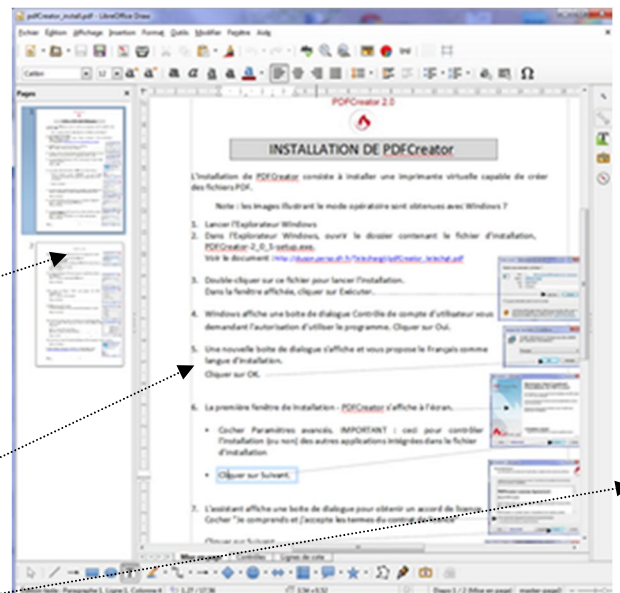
pdfCreator_install.pdf - LibreOffice Draw

Fichier Édition Affichage Insertion Format Outils Modifier Fenêtre Aide

Pages

PDFCreator 2.0

INSTALLATION DE PDFCreator

L'installation de PDFCreator consiste à installer une imprimante virtuelle capable de créer des fichiers PDF.

Note : les images illustrant le mode opératoire sont obtenues avec Windows 7

1. Lancer l'Explorateur Windows
2. Dans l'Explorateur Windows, ouvrir le dossier contenant le fichier d'installation, PDFCreator-2_0_3-setup.exe.
Voir le document : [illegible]

3. Double-cliquer sur ce fichier pour lancer l'installation. Dans la fenêtre affichée, cliquer sur Exécuter.

4. Windows affiche une boite de dialogue Contrôle de compte d'utilisateur vous demandant l'autorisation d'utiliser le programme. Cliquer sur Oui.

5. Une nouvelle boite de dialogue s'affiche et vous propose le français comme langue d'installation.
Cliquer sur OK.

6. La première fenêtre de l'installation - PDFCreator s'affiche à l'écran.

• Cocher Paramètres avancés. IMPORTANT : ceci pour contrôler l'installation (ou non) des autres applications intégrées dans le fichier d'installation.

• Cliquer sur Suivant.

7. L'assistant affiche une boite de dialogue pour obtenir un accord de licence. Cocher "Je comprends et j'accepte les termes du contrat de licence"

Cliquer sur Suivant

Mise en page Contrôles Lignes de cote

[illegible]

Diapo 1 / 2 (Mise en page)